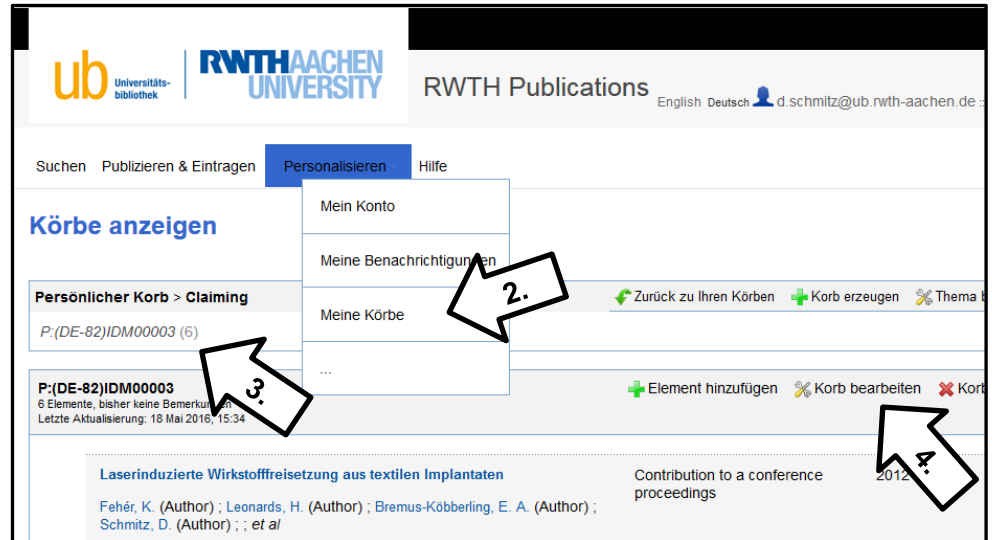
ub Universitätsbibliothek RWTH AACHEN UNIVERSITY

RWTH Publications

English Deutsch d.schmitz@ub.rwth-aachen.de

Suchen Publizieren & Eintragen Personalisieren Hilfe

Mein Konto

Meine Benachrichtigungen

Meine Körbe

...

Körbe anzeigen

2.

Persönlicher Korb > Claiming

Zurück zu Ihren Körben Korb erzeugen Thema b

P:(DE-82)IDM00003 (6)

3.

P:(DE-82)IDM00003
6 Elemente, bisher keine Bemerkungen
Letzte Aktualisierung: 18 Mai 2016, 15:34

Element hinzufügen Korb bearbeiten Kor

4.

Laserinduzierte Wirkstofffreisetzung aus textilen Implantaten

Contribution to a conference proceedings

2012

Fehér, K. (Author) ; Leonards, H. (Author) ; Bremus-Köbberling, E. A. (Author) ; Schmitz, D. (Author) ; ; et al